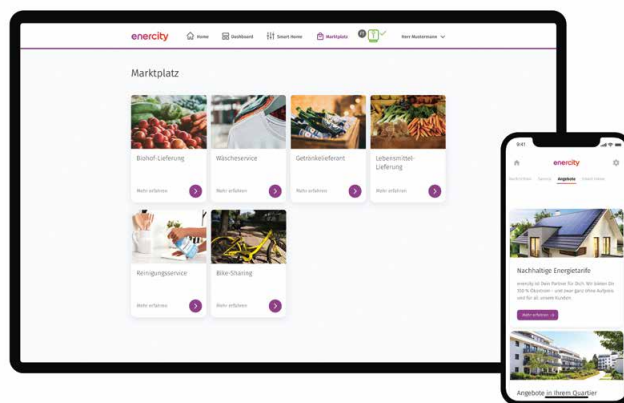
enercity Home Dashboard Smart Home Marktplatz Herr Mustermann

Marktplatz

Biohof-Lieferung
Mehr erfahren

Wäscheservice
Mehr erfahren

Getränkelieferant
Mehr erfahren

Lebensmittel-Lieferung
Mehr erfahren

Reinigungsservice
Mehr erfahren

Bike-Sharing
Mehr erfahren

9:41

enercity

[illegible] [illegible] Angebote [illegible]

Nachhaltige Energietarife

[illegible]

Mehr erfahren

Angebote in Ihrem Quartier